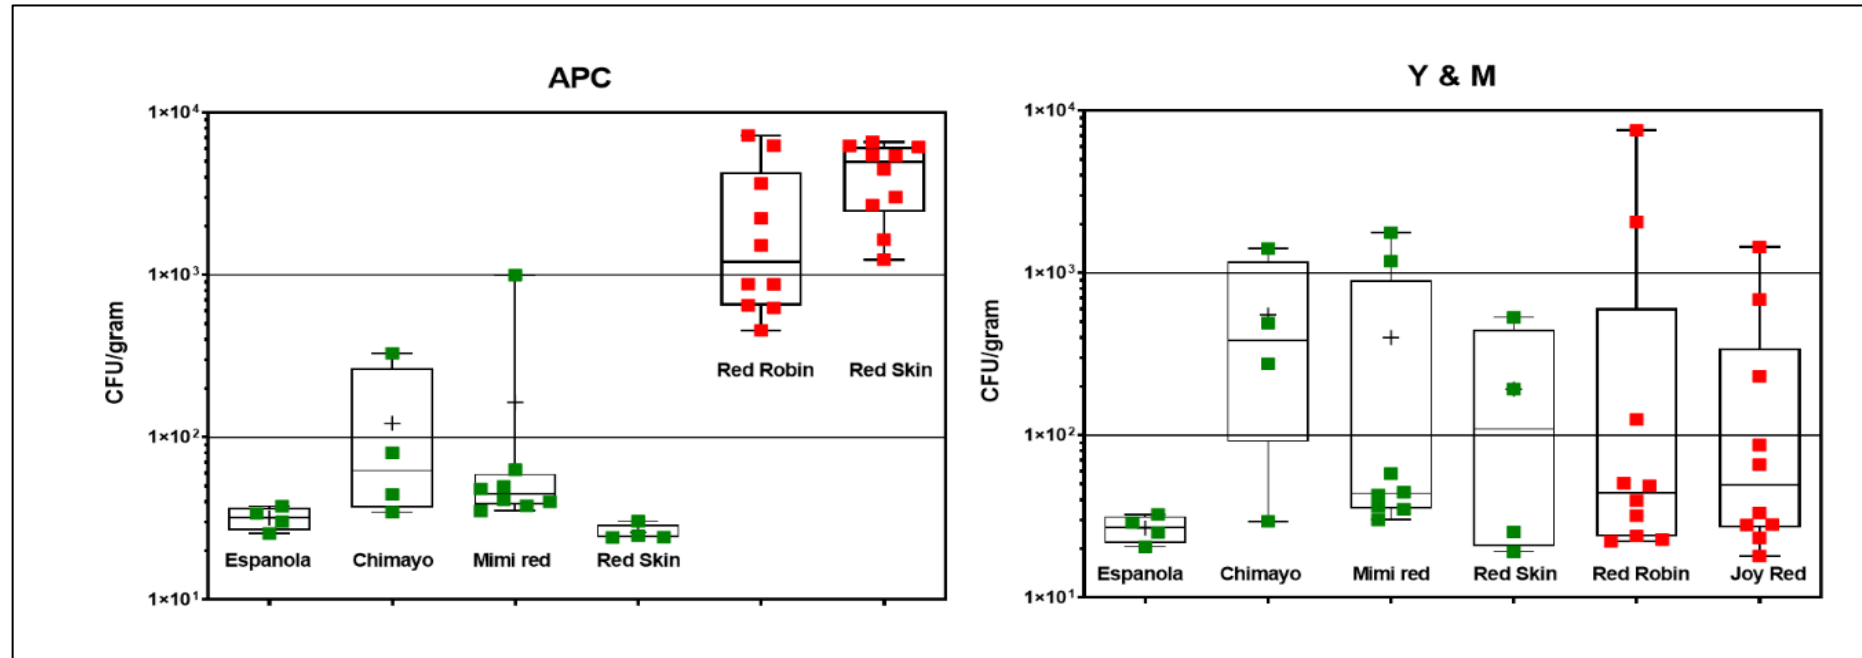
APC

CFU/gram

$1\times10^4$

$1\times10^3$

$1\times10^2$

$1\times10^1$

Red Robin

Red Skin

Espanola

Chimayo

Mimi red

Red Skin

Y & M

CFU/gram

$1\times10^4$

$1\times10^3$

$1\times10^2$

$1\times10^1$

Espanola

Chimayo

Mimi red

Red Skin

Red Robin

Joy Red